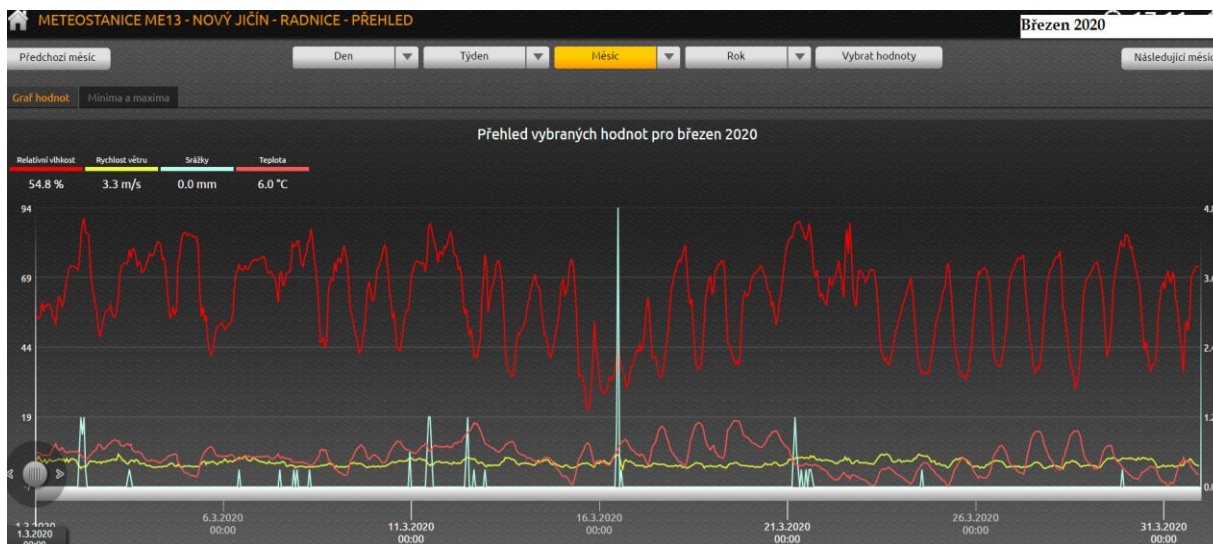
METEOSTANICE ME13 - NOVÝ JIČÍN - RADNICE - PŘEHLED

Březen 2020

Předchozí měsíc

Den

Týden

Měsíc

Rok

Vybrat hodnoty

Následující měsíc

Graf hodnot

Minima a maxima

Přehled vybraných hodnot pro březen 2020

Relativní vlhkost
54.8 %

Rychlost větru
3.3 m/s

Srážky
0.0 mm

Teplota
6.0 °C

94

69

44

19

1.3.2020
00:00

6.3.2020
00:00

11.3.2020
00:00

16.3.2020
00:00

21.3.2020
00:00

26.3.2020
00:00

31.3.2020
00:00